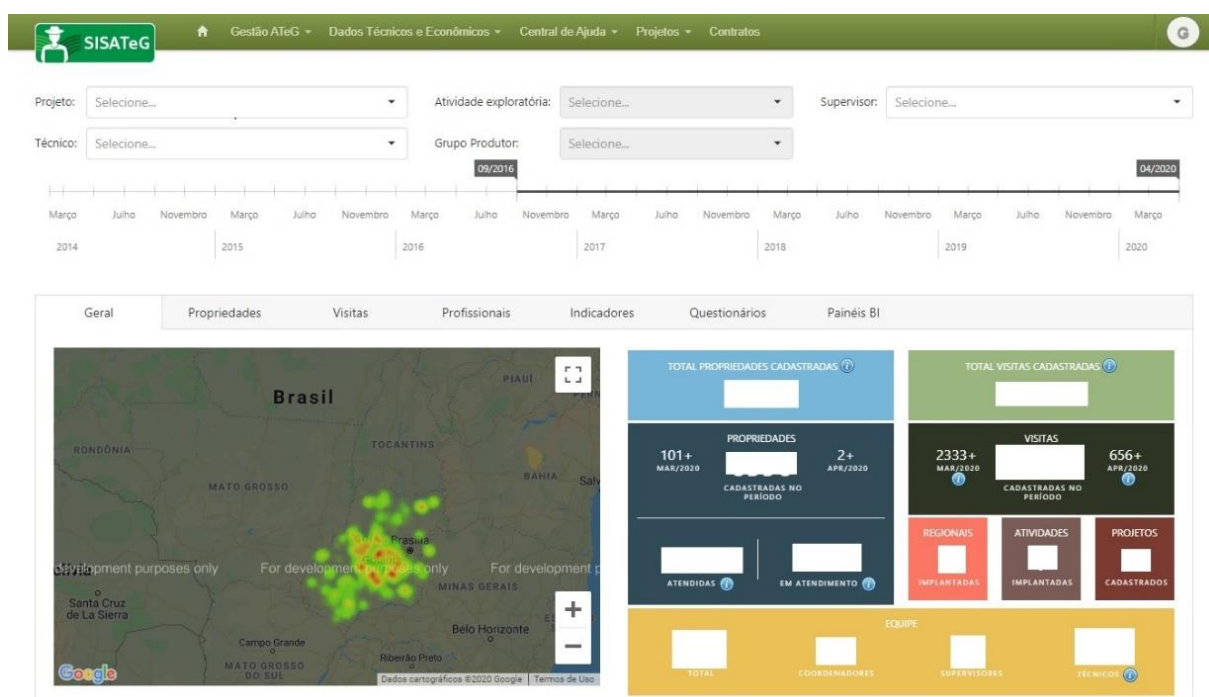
SISATeG

Gestão ATeG ▾ Dados Técnicos e Econômicos ▾ Central de Ajuda ▾ Projetos ▾ Contratos

G

Projeto: Selecione...

Atividade exploratória: Selecione...

Supervisor: Selecione...

Técnico: Selecione...

Grupo Produtor: Selecione...

09/2016

04/2020

Março Julho Novembro Março Julho Novembro Março Julho Novembro Março Julho Novembro Março Julho Novembro Março Julho Novembro Março

2014 2015 2016 2017 2018 2019 2020

Geral | Propriedades | Visitas | Profissionais | Indicadores | Questionários | Painéis BI

PIAUÍ

Brasil

RONDÔNIA

TOCANTINS

BAHIA

Salv

MATO GROSSO

Brasília

Development purposes only For development purposes only For development p

MINAS GERAIS

Santa Cruz de La Sierra

Belo Horizonte

Campo Grande

Ribeirão Preto

MATO GROSSO DO SUL

Google

Dados cartográficos ©2020 Google | Termos de Uso

TOTAL PROPRIEDADES CADASTRADAS

TOTAL VISITAS CADASTRADAS

PROPRIEDADES

101+
MAR/2020

CADASTRADAS NO PERÍODO

2+
APR/2020

VISITAS

2333+
MAR/2020

CADASTRADAS NO PERÍODO

656+
APR/2020

ATENDIDAS

EM ATENDIMENTO

REGIONAIS
IMPLANTADAS

ATIVIDADES
IMPLANTADAS

PROJETOS
CADASTRADOS

EQUIPE

TOTAL

COORDENADORES

SUPERVISORES

TÉCNICOS